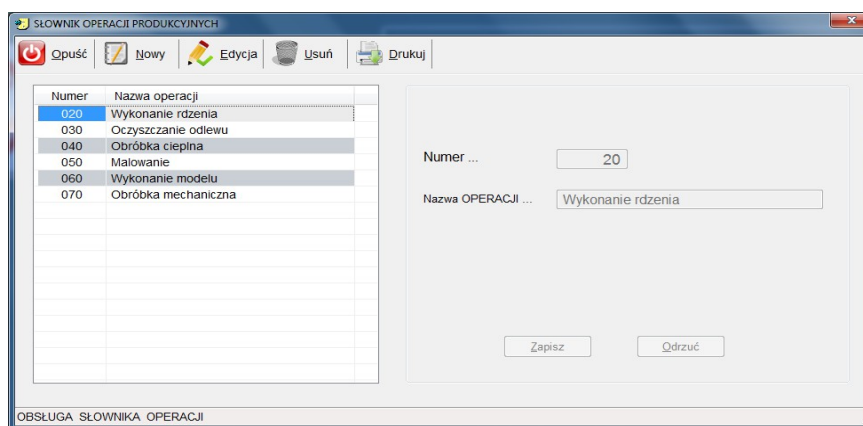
SŁOWNIK OPERACJI PRODUKCYJNYCH

Opuść | Nowy | Edycja | Usuń | Drukuj

| Numer | Nazwa operacji |
|---|---|
| 020 | Wykonanie rdzenia |
| 030 | Oczyszczanie odlewu |
| 040 | Obróbka cieplna |
| 050 | Malowanie |
| 060 | Wykonanie modelu |
| 070 | Obróbka mechaniczna |

Numer ... 20

Nazwa OPERACJI ... Wykonanie rdzenia

Zapisz

Odrzuć

OBSŁUGA SŁOWNIKA OPERACJI